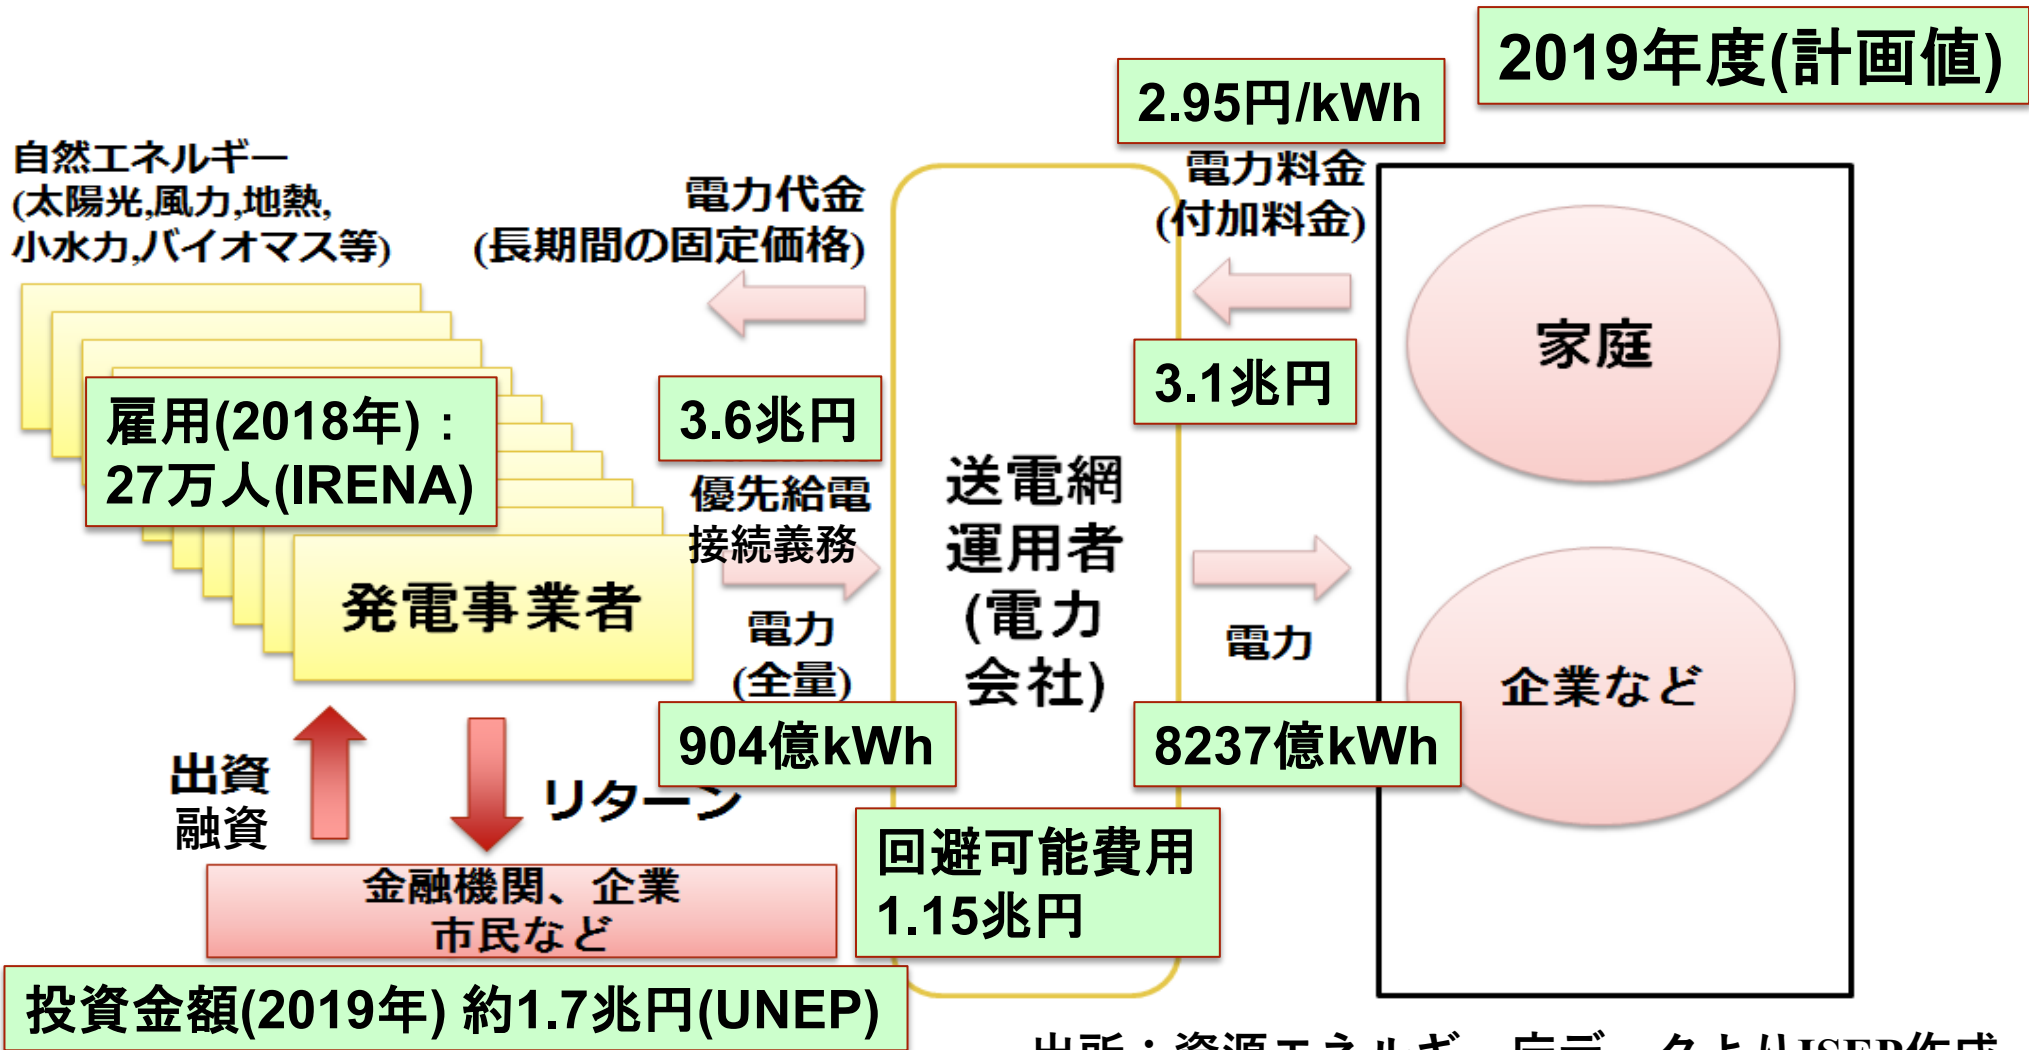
2019年度(計画値)

2.95円/kWh

自然エネルギー
(太陽光,風力,地熱,
小水力,バイオマス等)

電力代金
(長期間の固定価格)

電力料金
(付加料金)

家庭

雇用(2018年)：
27万人(IRENA)

3.6兆円

3.1兆円

優先給電
接続義務

送電網
運用者
(電力
会社)

発電事業者

電力
(全量)

電力

企業など

904億kWh

8237億kWh

出資
融資

リターン

回避可能費用
1.15兆円

金融機関、企業
市民など

投資金額(2019年) 約1.7兆円(UNEP)

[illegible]